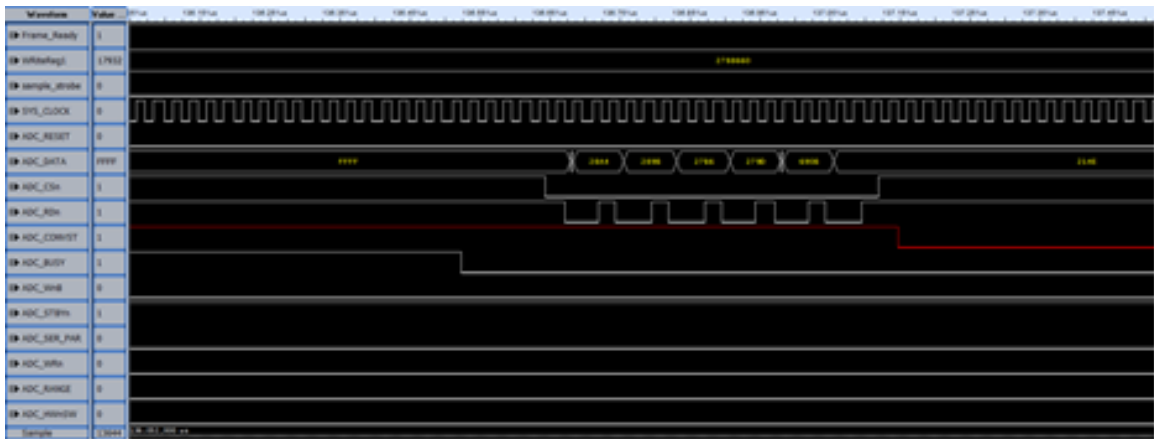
| Waveform | Value |
|---|---|
| Frame_Ready | 1 |
| WRdeReg1 | 17932 |
| sample_strobe | 0 |
| SYS_CLOCK | 0 |
| ADC_RESET | 0 |
| ADC_DATA | FFFF |
| ADC_CSn | 1 |
| ADC_RDn | 1 |
| ADC_CONVST | 1 |
| ADC_BUSY | 1 |
| ADC_WnB | 0 |
| ADC_STBYn | 1 |
| ADC_SER_PAR | 0 |
| ADC_WRn | 0 |
| ADC_RANGE | 0 |
| ADC_HWnSW | 0 |
| Sample | 13644 |

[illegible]

FFFF 2844 2898 2766 2790 6906 2148

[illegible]